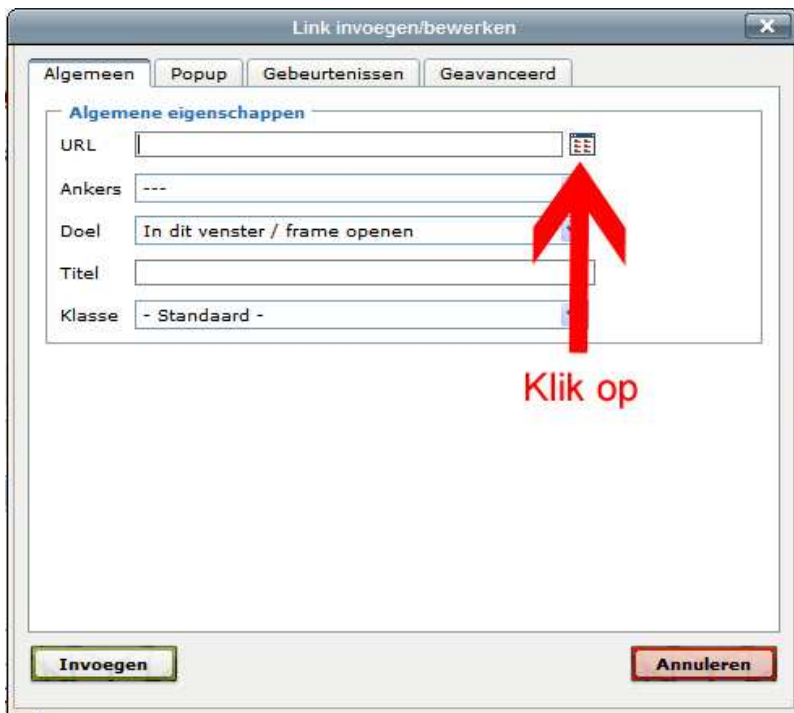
Link invoegen/bewerken

Algemeen | Popup | Gebeurtenissen | Geavanceerd

Algemene eigenschappen

URL

Ankers ---

Doel In dit venster / frame openen

Titel

Klasse - Standaard -

Klik op

Invoegen

Annuleren